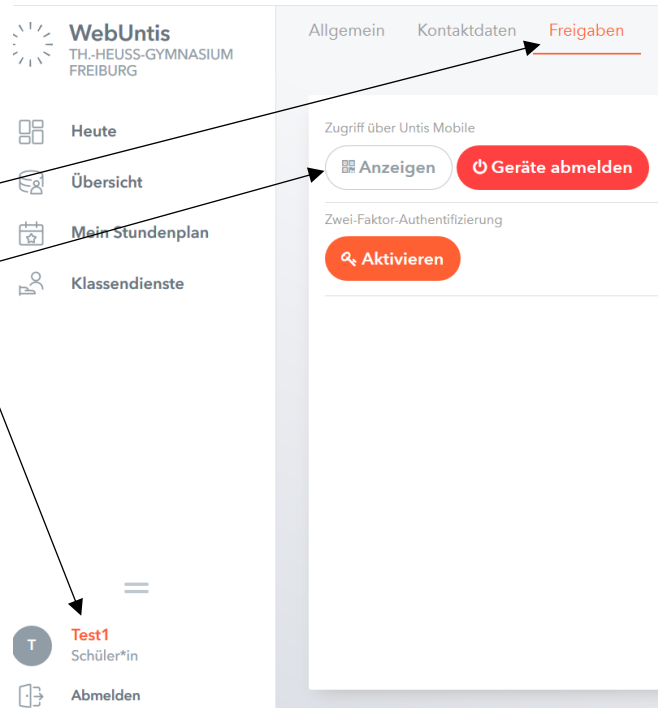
WebUntis
TH.-HEUSS-GYMNASIUM
FREIBURG

Heute
Übersicht
Mein Stundenplan
Klassendienste

T
Test1
Schüler*in
Abmelden

Allgemein
Kontaktdaten
Freigaben

Zugriff über Untis Mobile
Anzeigen
Geräte abmelden

Zwei-Faktor-Authentifizierung
Aktivieren